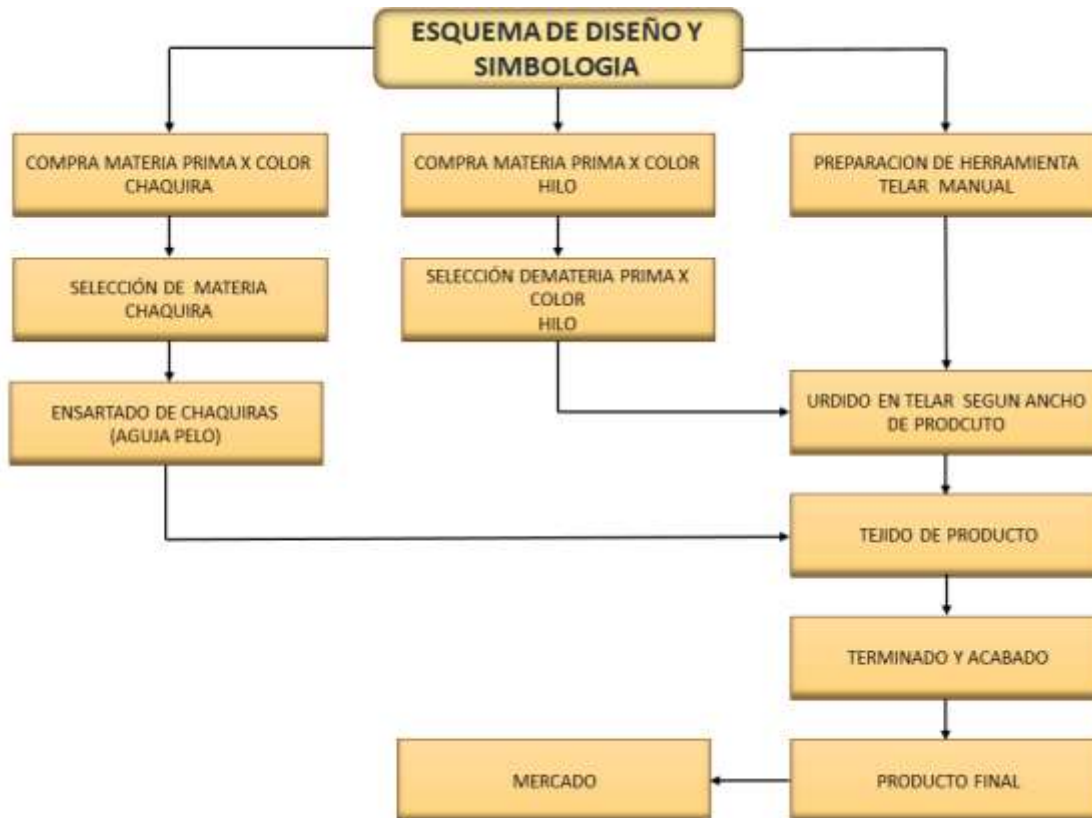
ESQUEMA DE DISEÑO Y SIMBOLOGIA

COMPRA MATERIA PRIMA X COLOR CHAQUIRA

SELECCIÓN DE MATERIA CHAQUIRA

ENSARTADO DE CHAQUIRAS (AGUJA PELO)

COMPRA MATERIA PRIMA X COLOR HILO

SELECCIÓN DEMATERIA PRIMA X COLOR HILO

PREPARACION DE HERRAMIENTA TELAR MANUAL

URDIDO EN TELAR SEGUN ANCHO DE PRODCUTO

TEJIDO DE PRODUCTO

TERMINADO Y ACABADO

PRODUCTO FINAL

MERCADO